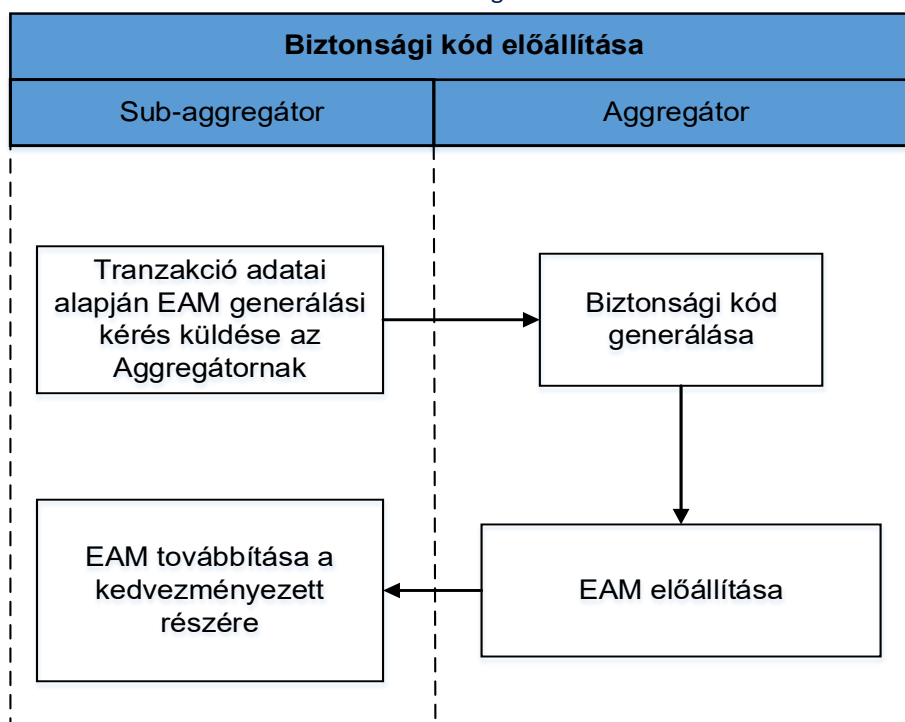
Biztonsági kód előállítása

| Sub-aggregátor | Aggregátor |
|---|---|

Tranzakció adatai alapján EAM generálási kérés küldése az Aggregátornak

Biztonsági kód generálása

EAM előállítása

EAM továbbítása a kedvezményezett részére